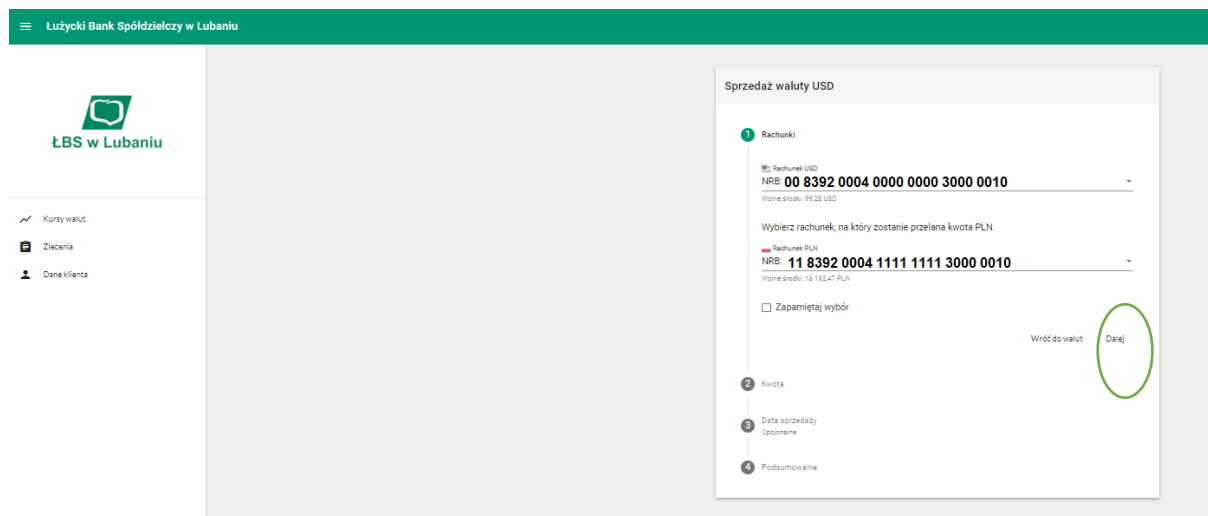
Łużycki Bank Spółdzielczy w Lubaniu

ŁBS w Lubaniu

Kursy walut
Zlecenia
Dane klienta

Sprzedaż waluty USD

1 Rachunki

Rachunek USD
NRB: 00 8392 0004 0000 0000 3000 0010
Wolne środki: 99,28 USD

Wybierz rachunek, na który zostanie przelana kwota PLN.

Rachunek PLN
NRB: 11 8392 0004 1111 1111 3000 0010
Wolne środki: 13 192,47 PLN

Zapamiętaj wybór

Wróć do walut
Dalej

2 Kwota

3 Data sprzedaży
Opcjonalne

4 Podsumowanie